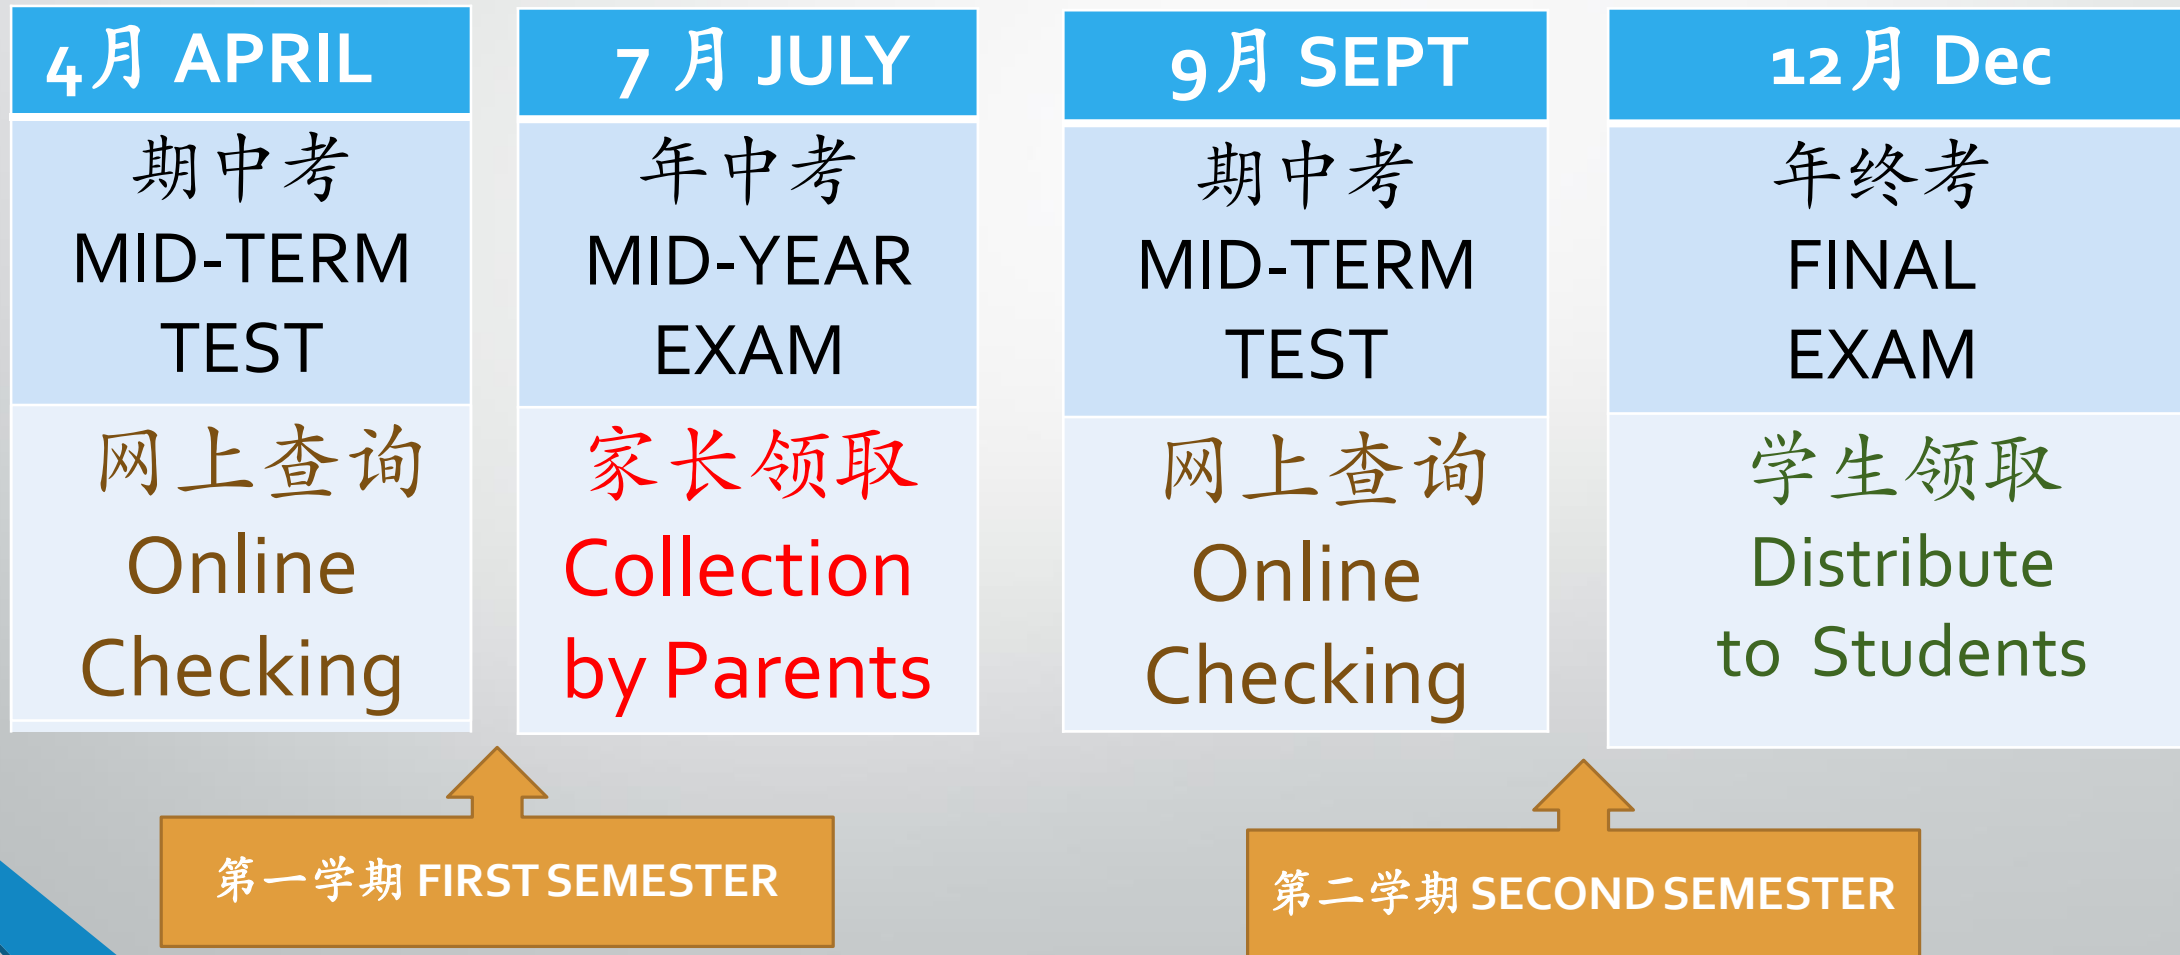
4月 APRIL

期中考
MID-TERM
TEST

网上查询
Online
Checking

7 月 JULY

年中考
MID-YEAR
EXAM

家长领取
Collection
by Parents

9月 SEPT

期中考
MID-TERM
TEST

网上查询
Online
Checking

12月 Dec

年终考
FINAL
EXAM

学生领取
Distribute
to Students

第一学期 FIRST SEMESTER

第二学期 SECOND SEMESTER